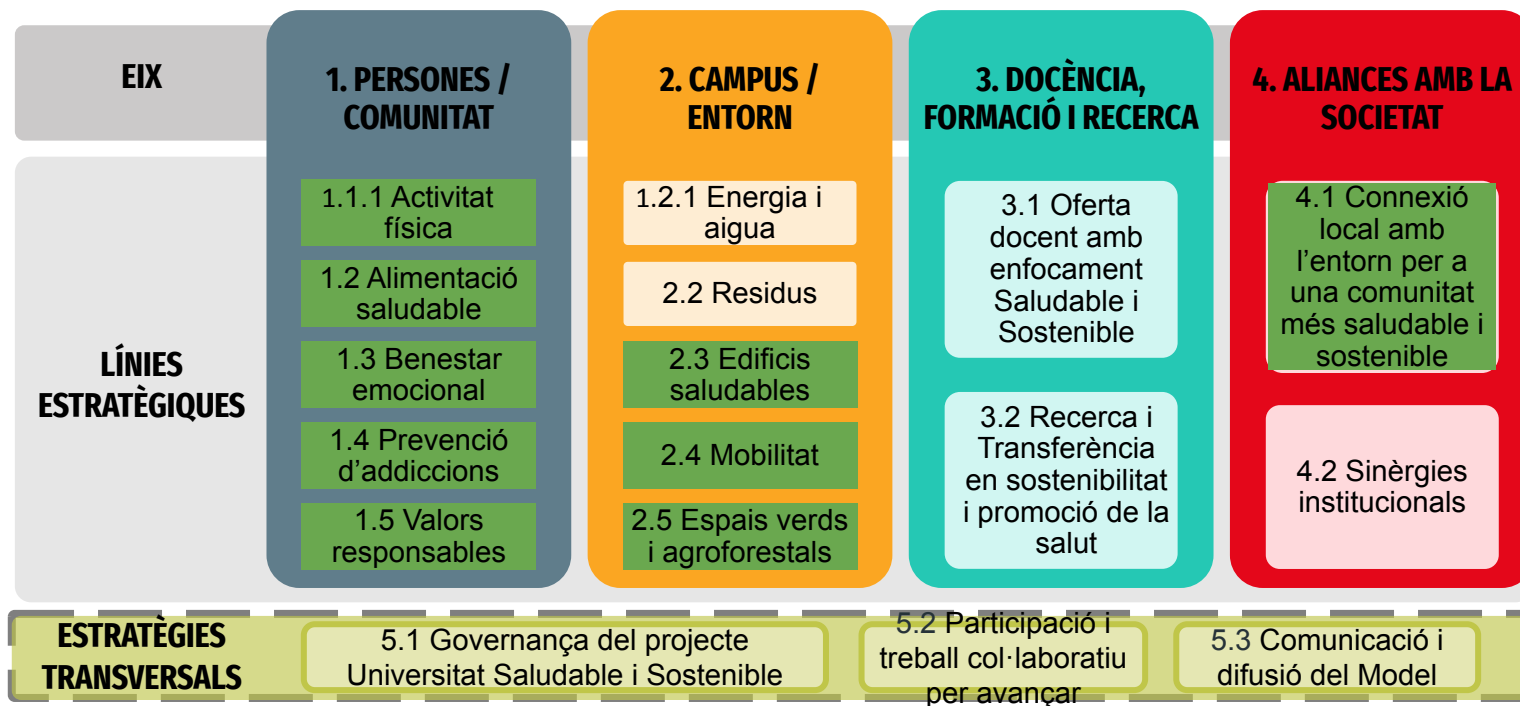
| EIX | 1. PERSONES / COMUNITAT | 2. CAMPUS / ENTORN | 3. DOCÈNCIA, FORMACIÓ I RECERCA | 4. ALIANCES AMB LA SOCIETAT |
|---|---|---|---|---|
| LÍNIES ESTRATÈGIQUES | 1.1.1 Activitat física | 1.2.1 Energia i aigua | 3.1 Oferta docent amb enfocament Saludable i Sostenible | 4.1 Connexió local amb l'entorn per a una comunitat més saludable i sostenible |
| | 1.2 Alimentació saludable | 2.2 Residus | 3.2 Recerca i Transferència en sostenibilitat i promoció de la salut | 4.2 Sinèrgies institucionals |
| | 1.3 Benestar emocional | 2.3 Edificis saludables | | |
| | 1.4 Prevenció d'addiccions | 2.4 Mobilitat | | |
| | 1.5 Valors responsables | 2.5 Espais verds i agroforestals | | |

ESTRATÈGIES TRANSVERSALS

5.1 Governança del projecte Universitat Saludable i Sostenible

5.2 Participació i treball col·laboratiu per avançar

5.3 Comunicació i difusió del Model